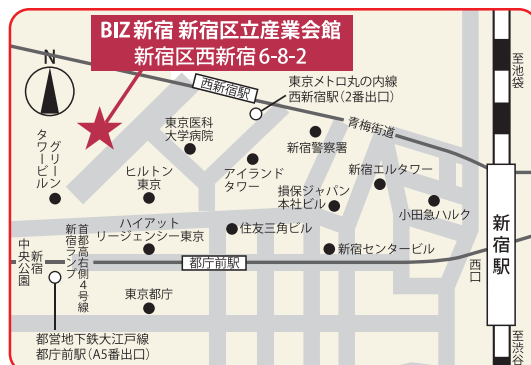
BIZ新宿 新宿区立産業会館
新宿区西新宿6-8-2

N

西新宿駅

東京メトロ丸の内線
西新宿駅（2番出口）

青梅街道

至荻窪

東京医科大学病院

新宿警察署

グリーンタワービル

ヒルトン東京

アイランドタワー

新宿エルタワー

損保ジャパン本社ビル

小田急ハルク

ハイアットリージェンシー東京

住友三角ビル

新宿

首都高速4号線
新宿ランプ

新宿センタービル

駅

中央公園
新宿

都庁前駅

西口

東京都庁

都営地下鉄大江戸線
都庁前駅（A5番出口）

至渋谷